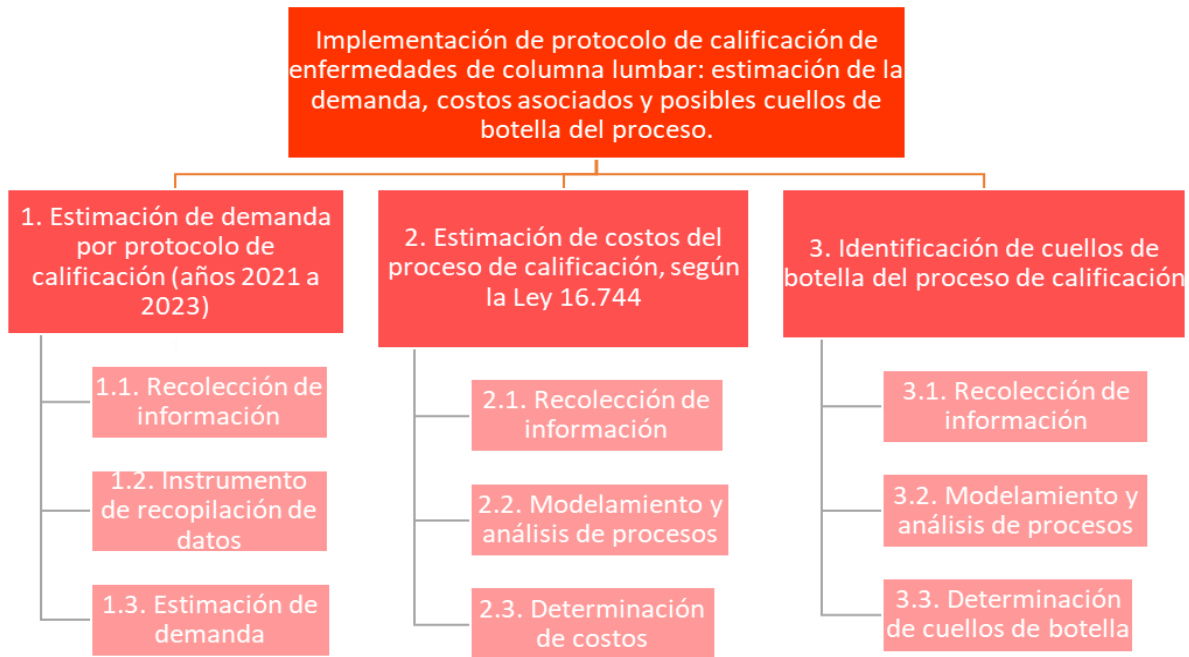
Implementación de protocolo de calificación de enfermedades de columna lumbar: estimación de la demanda, costos asociados y posibles cuellos de botella del proceso.

1. Estimación de demanda por protocolo de calificación (años 2021 a 2023)

1.1. Recolección de información

1.2. Instrumento de recopilación de datos

1.3. Estimación de demanda

2. Estimación de costos del proceso de calificación, según la Ley 16.744

2.1. Recolección de información

2.2. Modelamiento y análisis de procesos

2.3. Determinación de costos

3. Identificación de cuellos de botella del proceso de calificación

3.1. Recolección de información

3.2. Modelamiento y análisis de procesos

3.3. Determinación de cuellos de botella